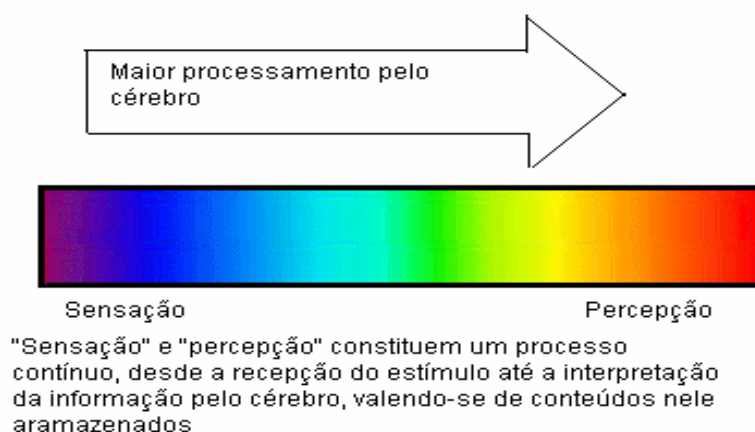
Maior processamento pelo cérebro

Sensação

Percepção

"Sensação" e "percepção" constituem um processo contínuo, desde a recepção do estímulo até a interpretação da informação pelo cérebro, valendo-se de conteúdos nele aramazenados